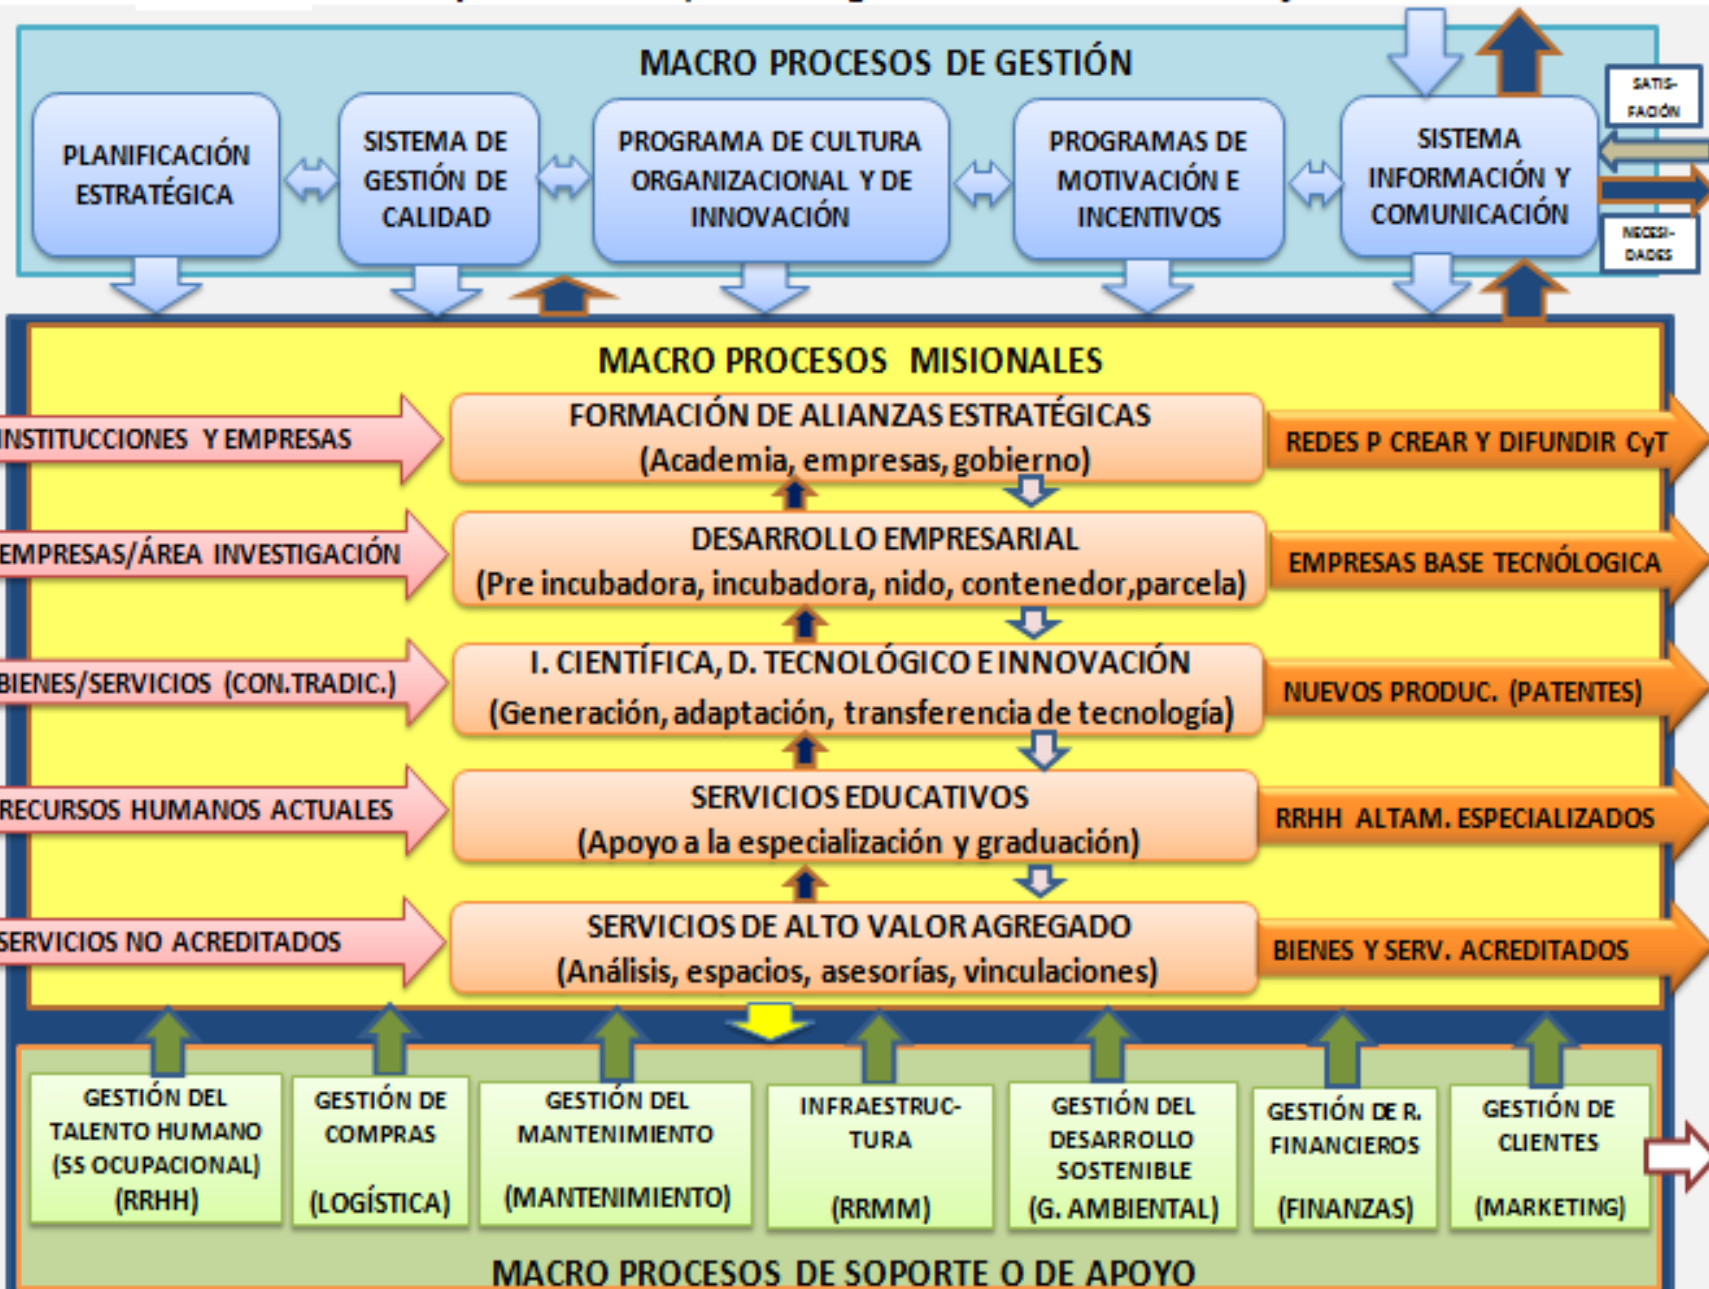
MACRO PROCESOS DE GESTIÓN

PLANIFICACIÓN ESTRATÉGICA

SISTEMA DE GESTIÓN DE CALIDAD

PROGRAMA DE CULTURA ORGANIZACIONAL Y DE INNOVACIÓN

PROGRAMAS DE MOTIVACIÓN E INCENTIVOS

SISTEMA INFORMACIÓN Y COMUNICACIÓN

SATIS-FACIÓN

NECESI-DADES

MACRO PROCESOS MISIONALES

INSTITUCCIONES Y EMPRESAS

FORMACIÓN DE ALIANZAS ESTRATÉGICAS
(Academia, empresas, gobierno)

REDES P CREAR Y DIFUNDIR CyT

EMPRESAS/ÁREA INVESTIGACIÓN

DESARROLLO EMPRESARIAL
(Pre incubadora, incubadora, nido, contenedor,parcela)

EMPRESAS BASE TECNÓLOGICA

BIENES/SERVICIOS (CON.TRADIC.)

I. CIENTÍFICA, D. TECNOLÓGICO E INNOVACIÓN
(Generación, adaptación, transferencia de tecnología)

NUEVOS PRODUC. (PATENTES)

RECURSOS HUMANOS ACTUALES

SERVICIOS EDUCATIVOS
(Apoyo a la especialización y graduación)

RRHH ALTAM. ESPECIALIZADOS

SERVICIOS NO ACREDITADOS

SERVICIOS DE ALTO VALOR AGREGADO
(Análisis, espacios, asesorías, vinculaciones)

BIENES Y SERV. ACREDITADOS

GESTIÓN DEL TALENTO HUMANO (SS OCUPACIONAL) (RRHH)

GESTIÓN DE COMPRAS (LOGÍSTICA)

GESTIÓN DEL MANTENIMIENTO (MANTENIMIENTO)

INFRAESTRUC-TURA (RRMM)

GESTIÓN DEL DESARROLLO SOSTENIBLE (G. AMBIENTAL)

GESTIÓN DE R. FINANCIEROS (FINANZAS)

GESTIÓN DE CLIENTES (MARKETING)

MACRO PROCESOS DE SOPORTE O DE APOYO